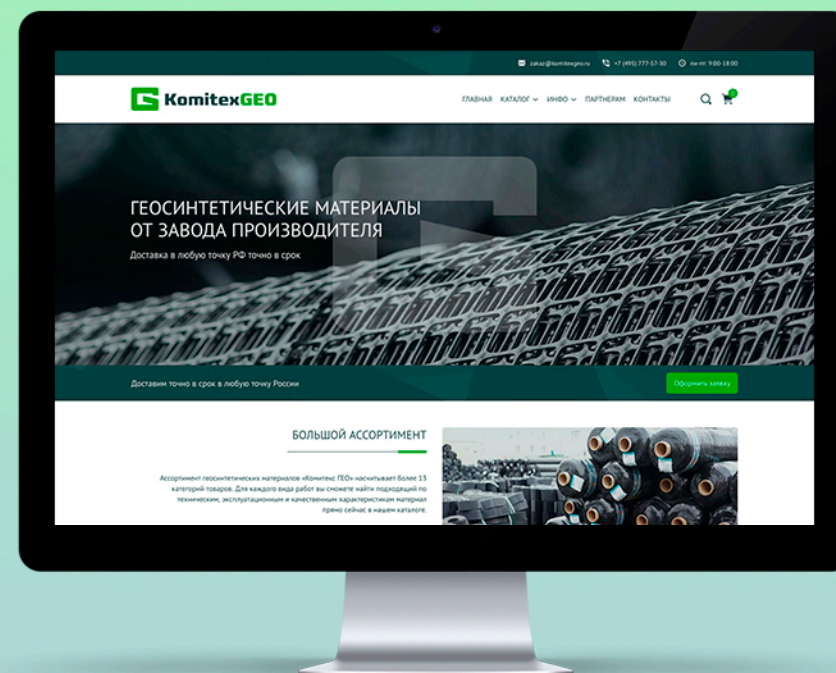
zakaz@komitexgeo.ru +7 (495) 777-57-30 пн-пт: 9:00-18:00

KomitexGEO

ГЛАВНАЯ КАТАЛОГ ИНФО ПАРТНЕРАМ КОНТАКТЫ

ГЕОСИНТЕТИЧЕСКИЕ МАТЕРИАЛЫ ОТ ЗАВОДА ПРОИЗВОДИТЕЛЯ

Доставка в любую точку РФ точно в срок

Доставим точно в срок в любую точку России

Оформить заявку

БОЛЬШОЙ АССОРТИМЕНТ

Ассортимент геосинтетических материалов «Комитекс ГЕО» насчитывает более 13 категорий товаров. Для каждого вида работ вы сможете найти подходящий по техническим, эксплуатационным и качественным характеристикам материал прямо сейчас в нашем каталоге.